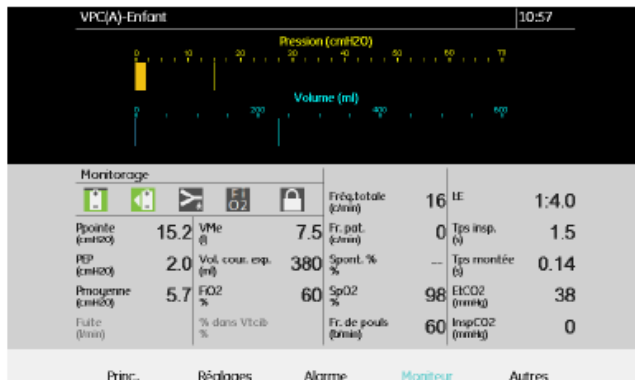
VPC(A)-Enfant 10:57

Pression (cmH2O)

0 10 20 30 40 50 60 70

Volume (ml)

0 200 400 600

Monitorage

FiO2

Ppointe (cmH2O) 15.2
PEP (cmH2O) 2.0
Pmoyenne (cmH2O) 5.7
Fuite (l/min)

VMe (l) 7.5
Vol. cour. exp. (ml) 380
FiO2 % 60
% dans Vtcib %

Fréq.totale (c/min) 16
Fr. pat. (c/min) 0
Spont. % % --
SpO2 % 98
Fr. de pouls (b/min) 60

I:E 1:4.0
Tps insp. (s) 1.5
Tps montée (s) 0.14
EtCO2 (mmHg) 38
InspCO2 (mmHg) 0

Princ. Réglages Alarme Moniteur Autres